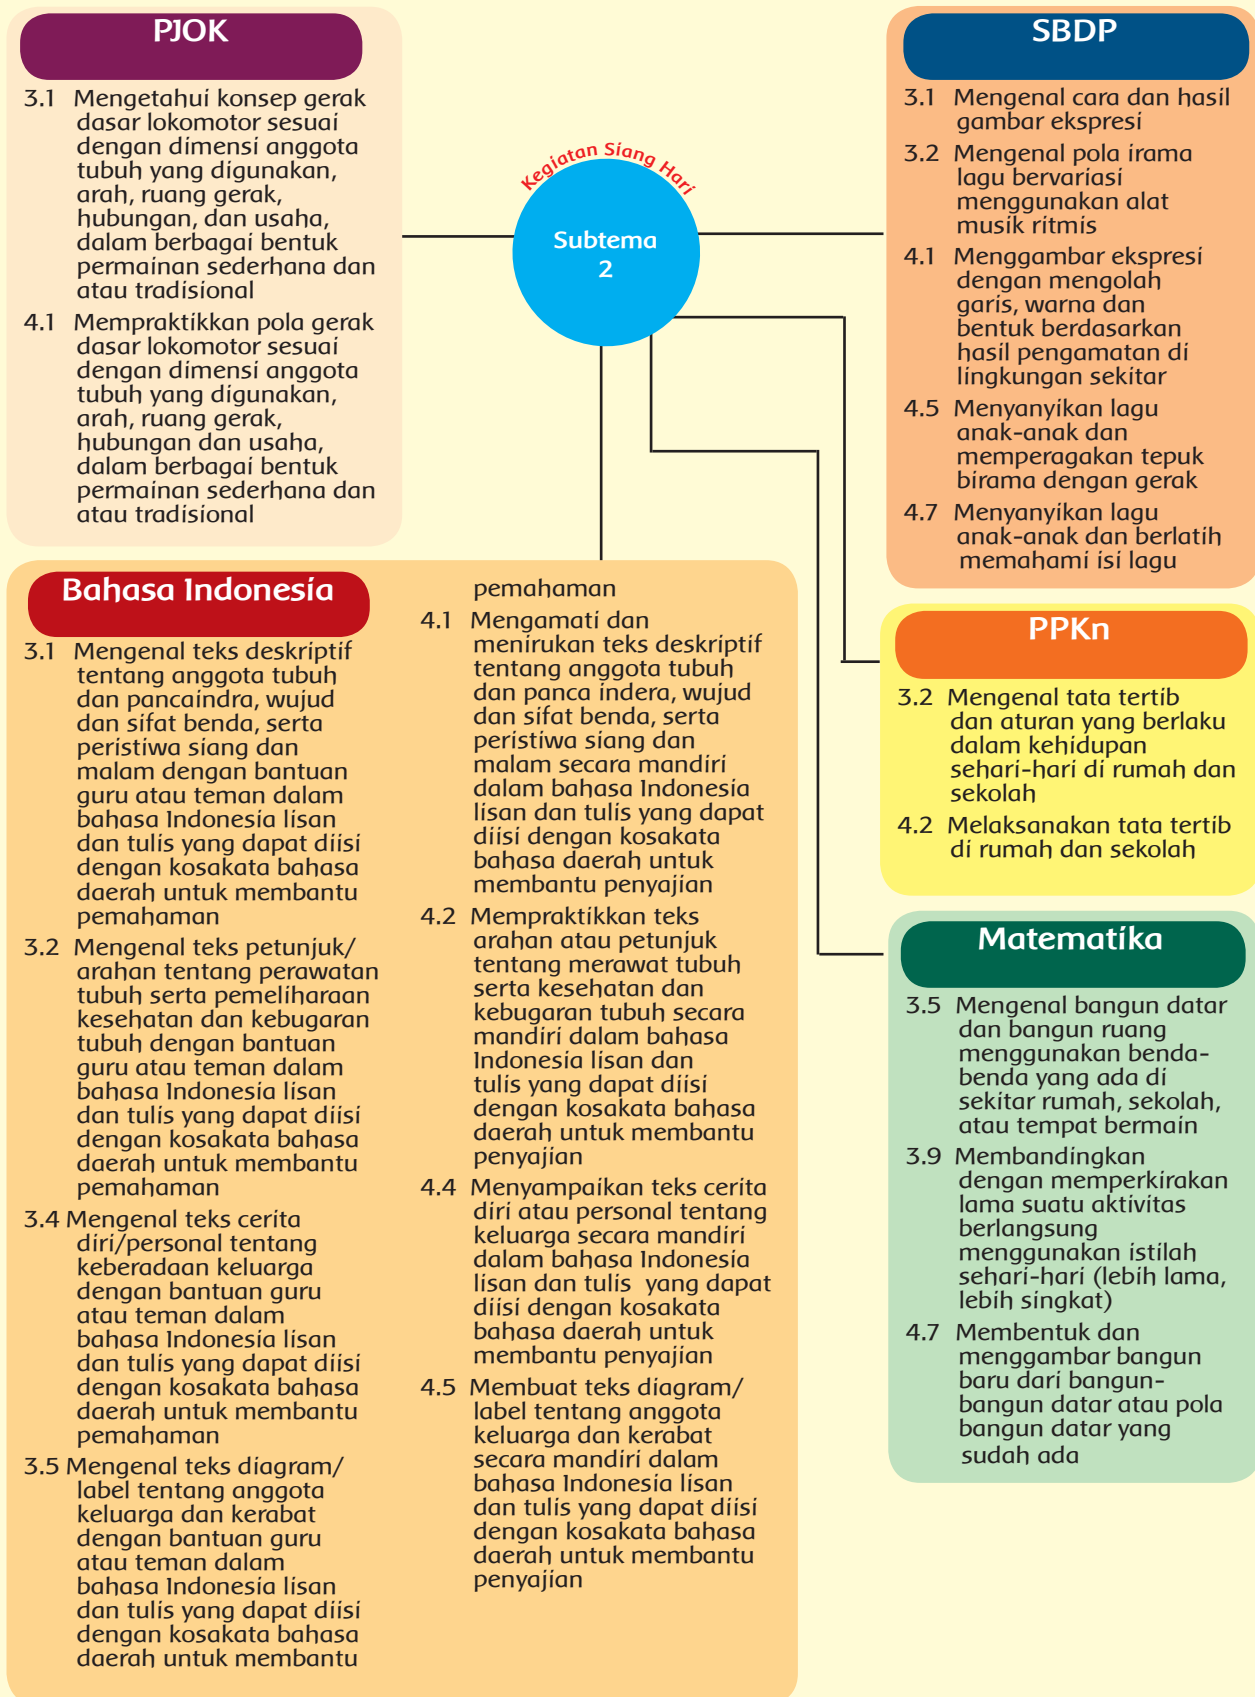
PJOK

3.1 Mengetahui konsep gerak dasar lokomotor sesuai dengan dimensi anggota tubuh yang digunakan, arah, ruang gerak, hubungan, dan usaha, dalam berbagai bentuk permainan sederhana dan atau tradisional

4.1 Mempraktikkan pola gerak dasar lokomotor sesuai dengan dimensi anggota tubuh yang digunakan, arah, ruang gerak, hubungan dan usaha, dalam berbagai bentuk permainan sederhana dan atau tradisional

Kegiatan Siang Hari

Subtema 2

SBDP

3.1 Mengenal cara dan hasil gambar ekspresi

3.2 Mengenal pola irama lagu bervariasi menggunakan alat musik ritmis

4.1 Menggambar ekspresi dengan mengolah garis, warna dan bentuk berdasarkan hasil pengamatan di lingkungan sekitar

4.5 Menyanyikan lagu anak-anak dan memperagakan tepuk birama dengan gerak

4.7 Menyanyikan lagu anak-anak dan berlatih memahami isi lagu

Bahasa Indonesia

3.1 Mengenal teks deskriptif tentang anggota tubuh dan pancaindra, wujud dan sifat benda, serta peristiwa siang dan malam dengan bantuan guru atau teman dalam bahasa Indonesia lisan dan tulis yang dapat diisi dengan kosakata bahasa daerah untuk membantu pemahaman

3.2 Mengenal teks petunjuk/ arahan tentang perawatan tubuh serta pemeliharaan kesehatan dan kebugaran tubuh dengan bantuan guru atau teman dalam bahasa Indonesia lisan dan tulis yang dapat diisi dengan kosakata bahasa daerah untuk membantu pemahaman

3.4 Mengenal teks cerita diri/personal tentang keberadaan keluarga dengan bantuan guru atau teman dalam bahasa Indonesia lisan dan tulis yang dapat diisi dengan kosakata bahasa daerah untuk membantu pemahaman

3.5 Mengenal teks diagram/ label tentang anggota keluarga dan kerabat dengan bantuan guru atau teman dalam bahasa Indonesia lisan dan tulis yang dapat diisi dengan kosakata bahasa daerah untuk membantu pemahaman

4.1 Mengamati dan menirukan teks deskriptif tentang anggota tubuh dan panca indera, wujud dan sifat benda, serta peristiwa siang dan malam secara mandiri dalam bahasa Indonesia lisan dan tulis yang dapat diisi dengan kosakata bahasa daerah untuk membantu penyajian

4.2 Mempraktikkan teks arahan atau petunjuk tentang merawat tubuh serta kesehatan dan kebugaran tubuh secara mandiri dalam bahasa Indonesia lisan dan tulis yang dapat diisi dengan kosakata bahasa daerah untuk membantu penyajian

4.4 Menyampaikan teks cerita diri atau personal tentang keluarga secara mandiri dalam bahasa Indonesia lisan dan tulis yang dapat diisi dengan kosakata bahasa daerah untuk membantu penyajian

4.5 Membuat teks diagram/ label tentang anggota keluarga dan kerabat secara mandiri dalam bahasa Indonesia lisan dan tulis yang dapat diisi dengan kosakata bahasa daerah untuk membantu penyajian

PPKn

3.2 Mengenal tata tertib dan aturan yang berlaku dalam kehidupan sehari-hari di rumah dan sekolah

4.2 Melaksanakan tata tertib di rumah dan sekolah

Matematika

3.5 Mengenal bangun datar dan bangun ruang menggunakan benda-benda yang ada di sekitar rumah, sekolah, atau tempat bermain

3.9 Membandingkan dengan memperkirakan lama suatu aktivitas berlangsung menggunakan istilah sehari-hari (lebih lama, lebih singkat)

4.7 Membentuk dan menggambar bangun baru dari bangun-bangun datar atau pola bangun datar yang sudah ada